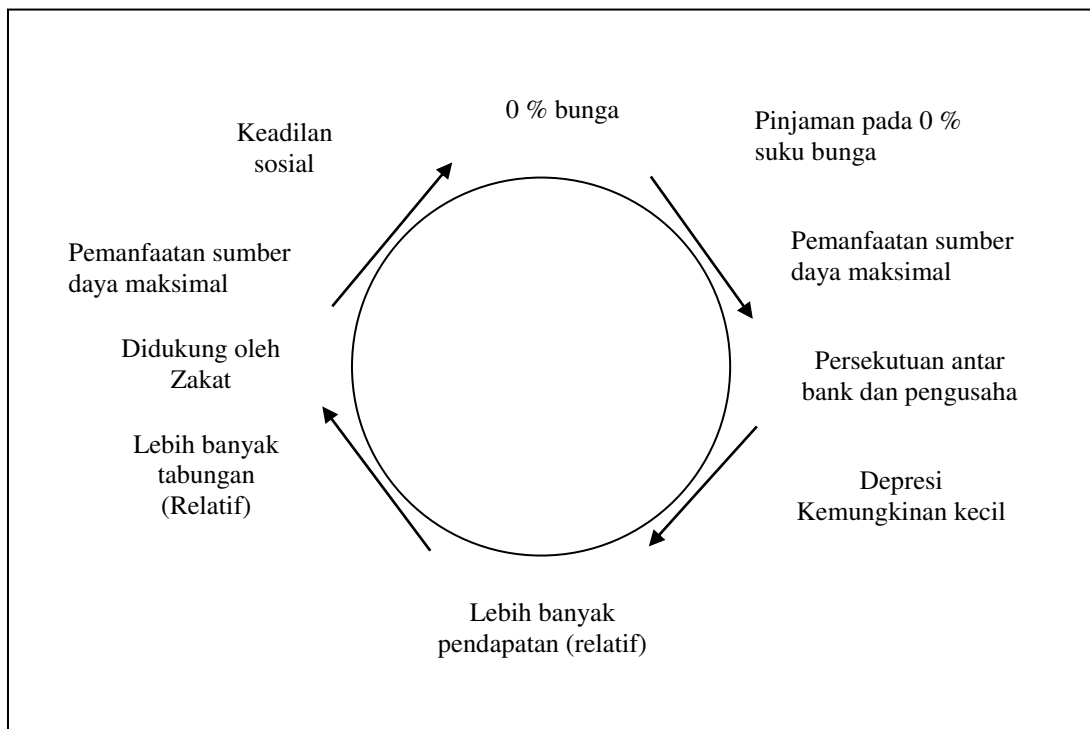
0 % bunga

Pinjaman pada 0 % suku bunga

Pemanfaatan sumber daya maksimal

Persekutuan antar bank dan pengusaha

Depresi Kemungkinan kecil

Lebih banyak pendapatan (relatif)

Lebih banyak tabungan (Relatif)

Didukung oleh Zakat

Pemanfaatan sumber daya maksimal

Keadilan sosial